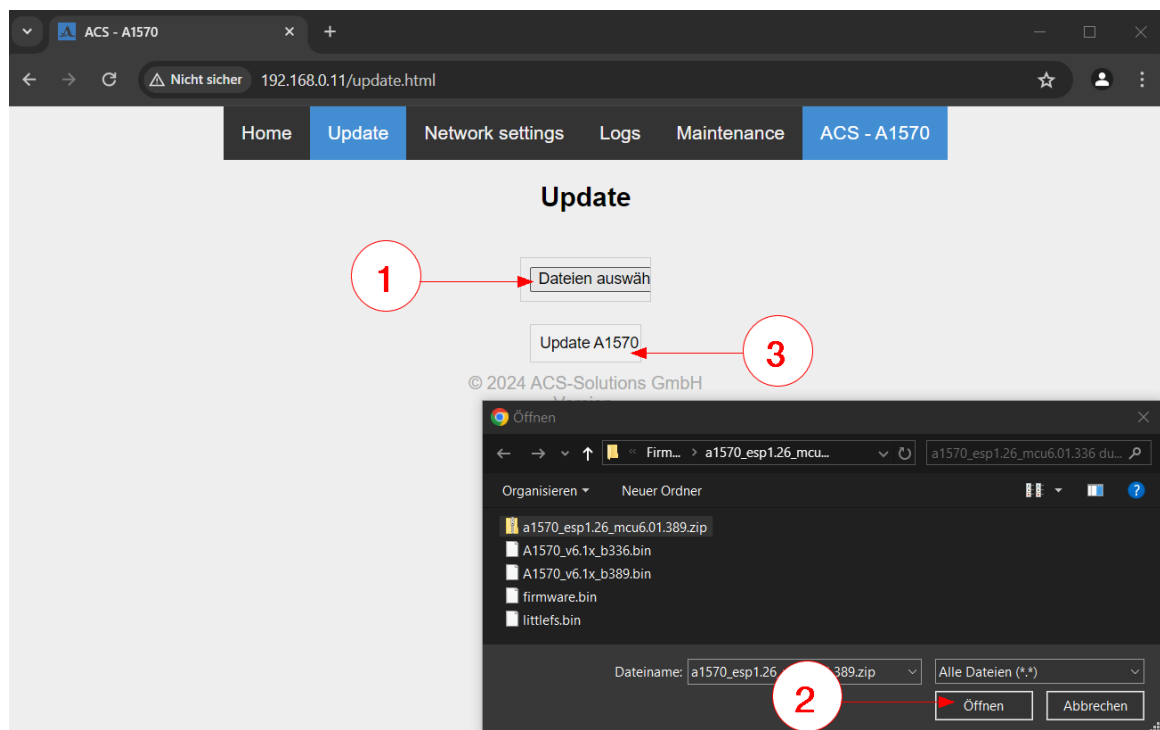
ACS - A1570
Nicht sicher 192.168.0.11/update.html

Home Update Network settings Logs Maintenance ACS - A1570

Update

1

Dateien auswäh

Update A1570

3

© 2024 ACS-Solutions GmbH
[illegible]

Öffnen

Firm... › a1570_esp1.26_mcu...
a1570_esp1.26_mcu6.01.336 du...

Organisieren Neuer Ordner

a1570_esp1.26_mcu6.01.389.zip
A1570_v6.1x_b336.bin
A1570_v6.1x_b389.bin
firmware.bin
littlefs.bin

Dateiname: a1570_esp1.26 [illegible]389.zip
Alle Dateien (*.*)

2

Öffnen Abbrechen